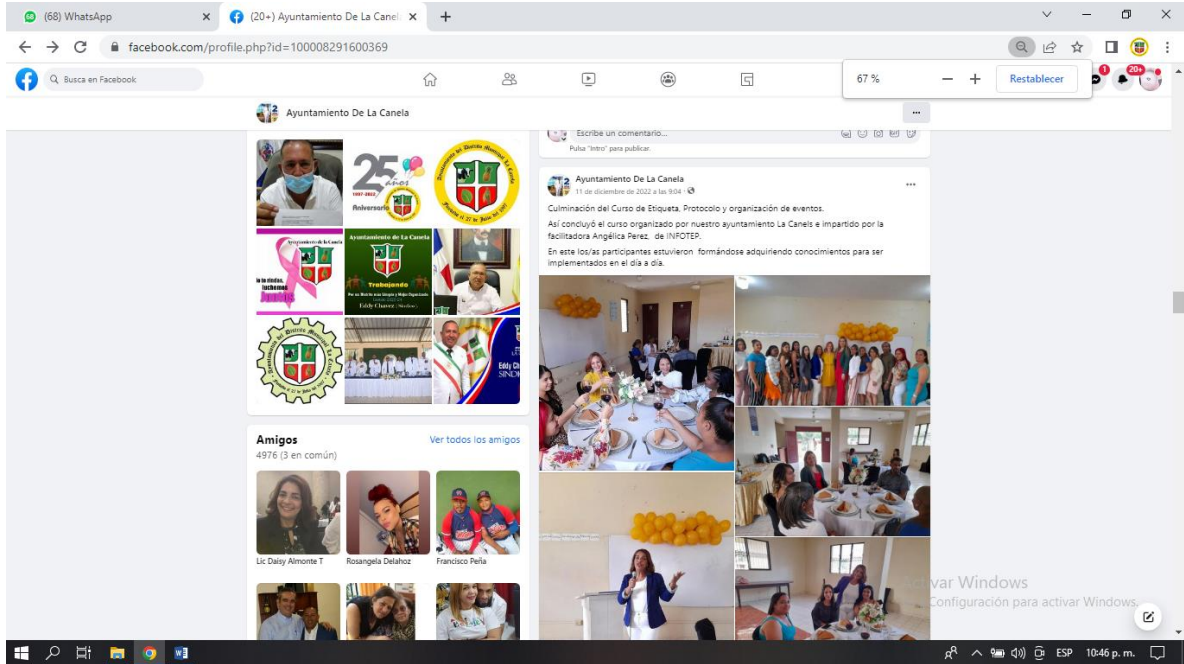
(68) WhatsApp
(20+) Ayuntamiento De La Canel
facebook.com/profile.php?id=100008291600369
67 %
Restablecer
Busca en Facebook
20+
Ayuntamiento De La Canela
Escribe un comentario...
Pulsa "Intro" para publicar.
Ayuntamiento De La Canela
11 de diciembre de 2022 a las 9:04
Culminación del Curso de Etiqueta, Protocolo y organización de eventos.
Así concluyó el curso organizado por nuestro ayuntamiento La Canela y impartido por la facilitadora Angélica Perez de INFOTEP.
En este los/as participantes estuvieron formándose adquiriendo conocimientos para ser implementados en el día a día.
25 años
Aniversario
Ayuntamiento de La Canela
Ayuntamiento de la Canela
Trabajando
Eddy Chavez
Amigos
Ver todos los amigos
4976 (3 en común)
Lic Daisy Almonte T
Rosangela Delahoz
Francisco Peña
Activar Windows
Ve a Configuración para activar Windows.
ESP
10:46 p. m.